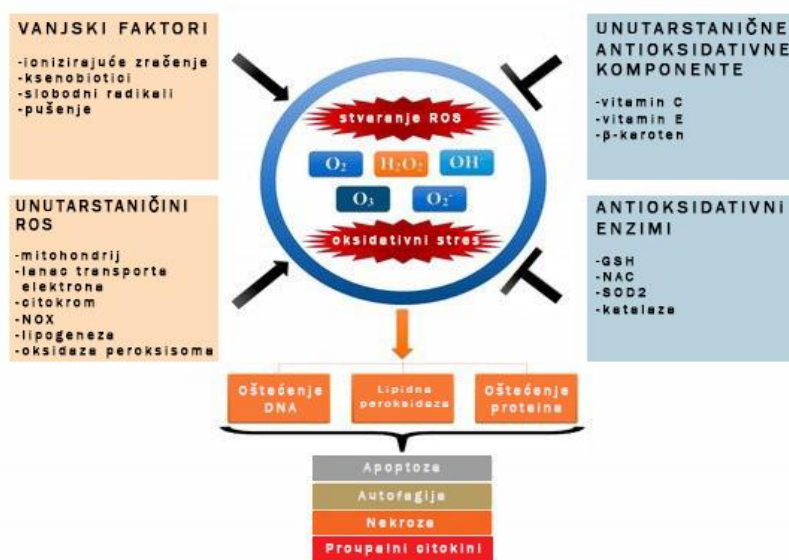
VANJSKI FAKTORI
-ionizirajuće zračenje
-ksenobiotici
-slobodni radikali
-pušenje

UNUTARSTANIČNE ANTIOKSIDATIVNE KOMPONENTE
-vitamin C
-vitamin E
-β-karoten

UNUTARSTANIČINI ROS
-mitohondrij
-lanac transporta elektrona
-citokrom
-NOX
-lipogeneza
-oksidaze peroksisoma

ANTIOKSIDATIVNI ENZIMI
-GSH
-NAC
-SOD2
-katalaza

stvaranje ROS
$O_2$ $H_2O_2$ $OH^-$
$O_3$ $O_2^-$
oksidativni stres

Oštećenje DNA
Lipidna peroksidaza
Oštećenje proteina

Apoptoza
Autofagija
Nekroza
Proupalni citokini